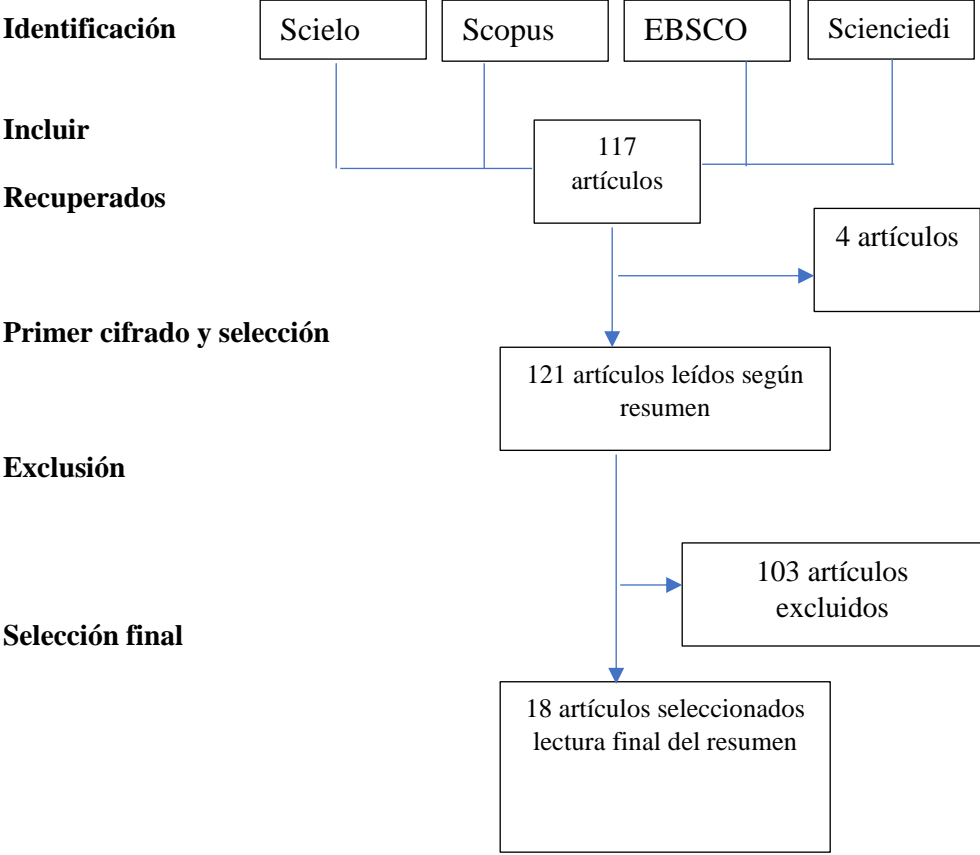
Identificación

Scielo

Scopus

EBSCO

Scienciedi

Incluir

117 artículos

Recuperados

4 artículos

Primer cifrado y selección

121 artículos leídos según resumen

Exclusión

103 artículos excluidos

Selección final

18 artículos seleccionados lectura final del resumen